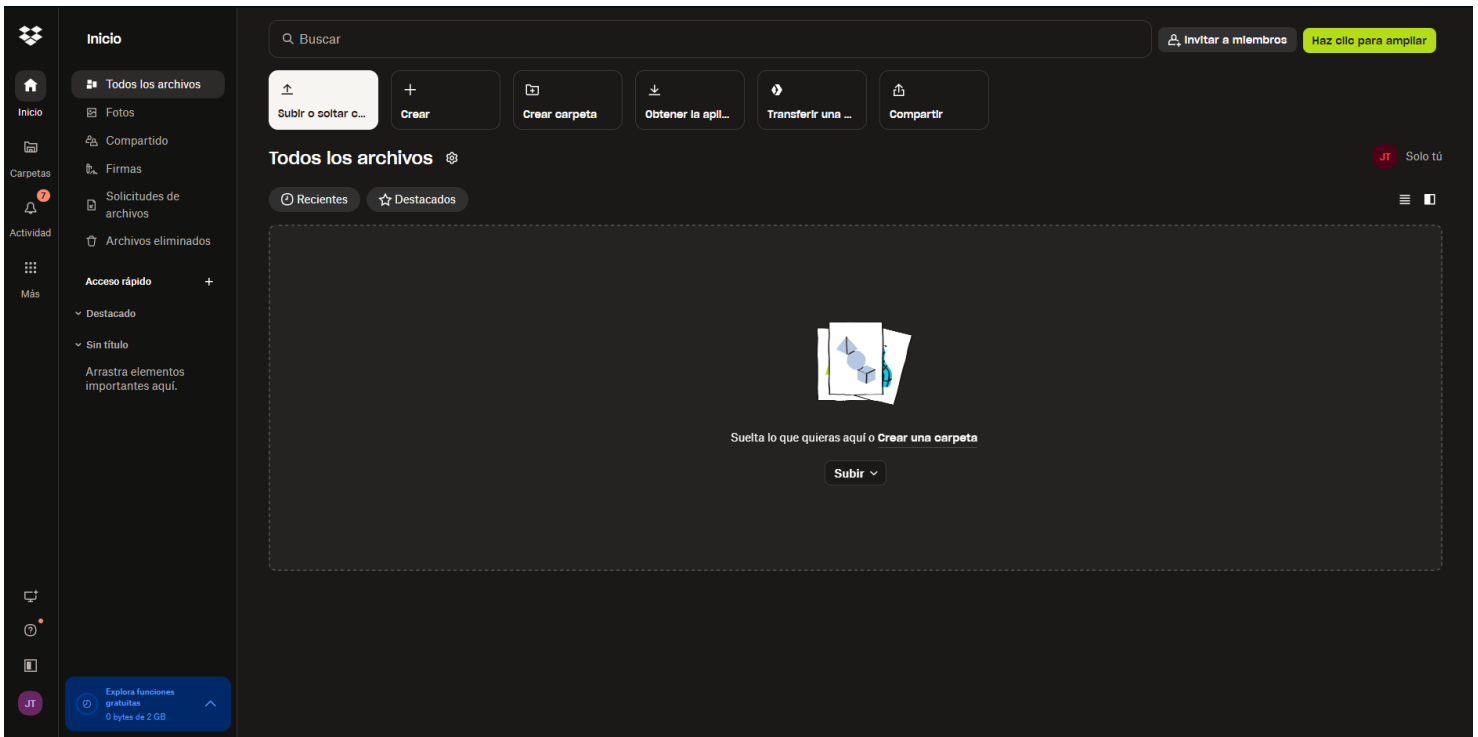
Inicio
Carpetas
7
Actividad
Más
JT

Inicio
Todos los archivos
Fotos
Compartido
Firmas
Solicitudes de archivos
Archivos eliminados
Acceso rápido +
Destacado
Sin título
Arrastra elementos importantes aquí.

Explora funciones gratuitas
0 bytes de 2 GB

Buscar
Invitar a miembros
Haz clic para ampliar

Subir o soltar c...
Crear
Crear carpeta
Obtener la apli...
Transferir una ...
Compartir

Todos los archivos
JT Solo tú
Recientes
Destacados

Suelta lo que quieras aquí o Crear una carpeta
Subir